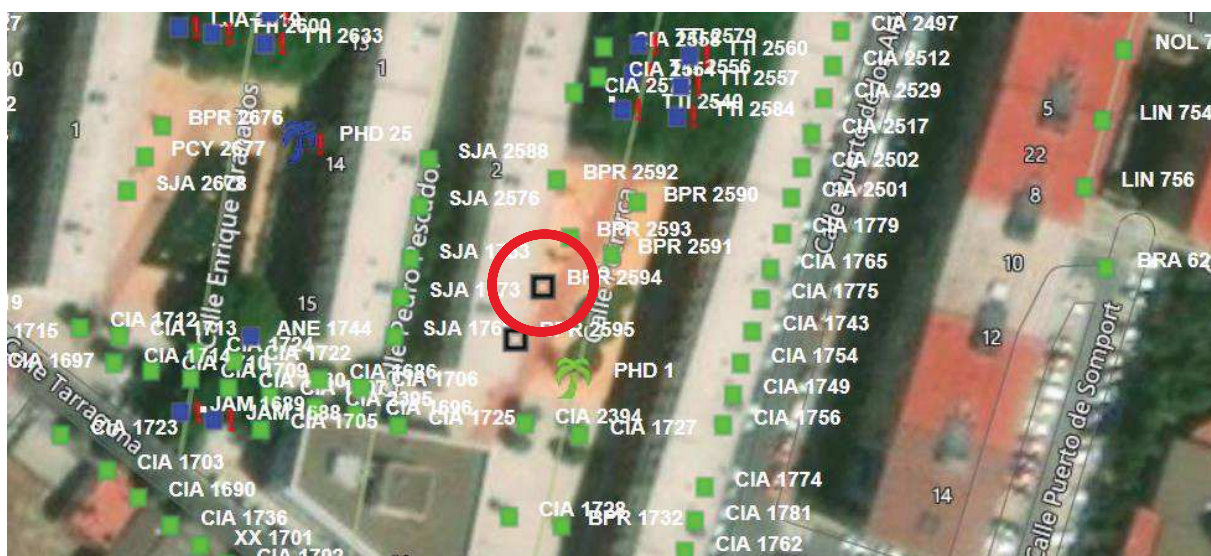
27
30
2
1
CIA 2
TTI 2600
TTI 2633
13
1
BPR 2676
PHD 25
14
PCY 2677
SJA 2678
Calle Enrique Trabados
SJA 2588
2
SJA 2576
BPR 2592
BPR 2590
Calle Pedro Pescado
SJA 1763
SJA 1773
SJA 1761
BPR 2594
BPR 2595
BPR 2593
BPR 2591
Calle Tarca
PHD 1
CIA 2565
CIA 2564
CIA 2556
TTI 2579
TTI 2560
TTI 2557
CIA 25
TTI 2549
TTI 2584
CIA 2497
CIA 2512
CIA 2529
CIA 2517
CIA 2502
CIA 2501
CIA 1779
CIA 1765
CIA 1775
CIA 1743
CIA 1754
CIA 1749
CIA 1756
Calle Puerto de
NOL 7
5
LIN 754
22
8
LIN 756
10
BRA 62
12
Calle Puerto de Somport
19
1715
CIA 1712
CIA 1713
ANE 1744
15
CIA 1697
CIA 1714
CIA 1724
CIA 1722
CIA 1709
CIA 1686
CIA 1706
CIA 1395
CIA 1696
JAM 1689
JAM 1688
CIA 1705
CIA 1725
CIA 2394
CIA 1727
CIA 1723
Calle Tarragona
CIA 1703
CIA 1690
CIA 1736
XX 1701
CIA 1702
CIA 1728
BPR 1732
CIA 1774
CIA 1781
CIA 1762
14